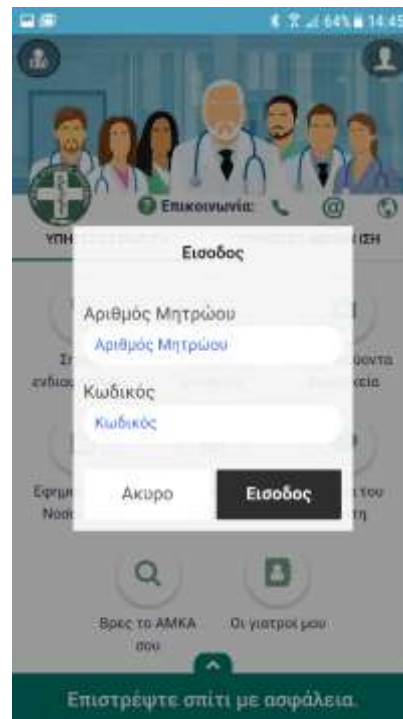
64% 14:45

Επικοινωνία:

ΥΠΗ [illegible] ΙΣΗ

Εισοδος

Αριθμός Μητρώου

Αριθμός Μητρώου

Κωδικός

Κωδικός

Ακυρο

Εισοδος

Σ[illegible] ενδιαφ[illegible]

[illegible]οντα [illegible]χεία

Εφημ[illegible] Νοσο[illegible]

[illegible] του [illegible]τη

Βρες το ΑΜΚΑ σου

Οι γιατροί μου

Επιστρέψτε σπίτι με ασφάλεια.